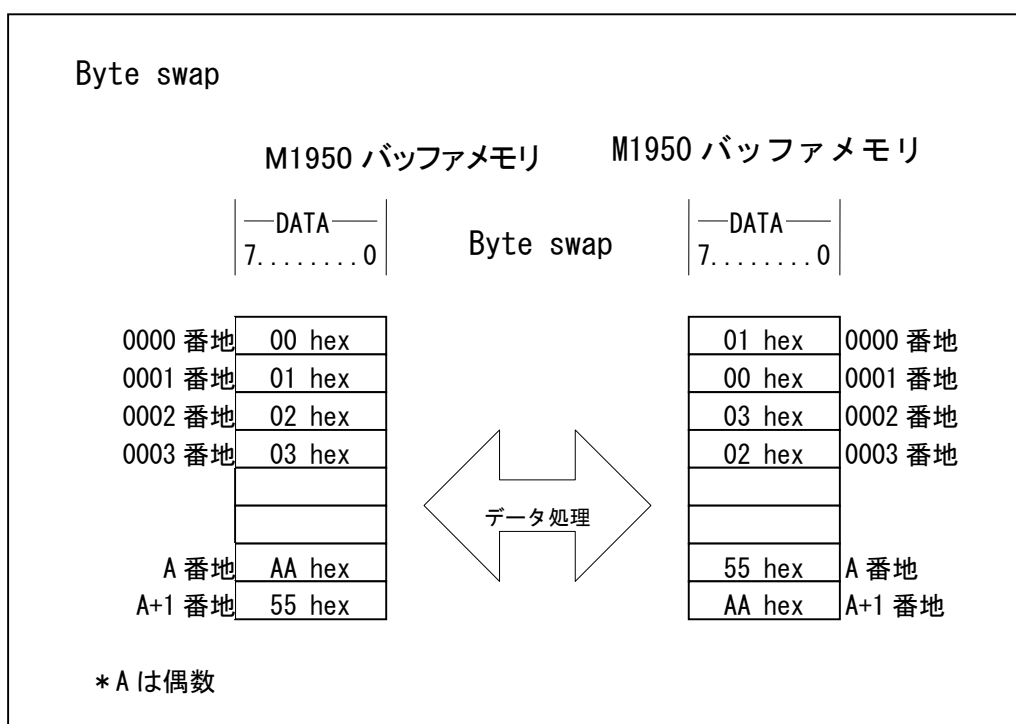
Byte swap

M1950 バッファメモリ

M1950 バッファメモリ

DATA
7........0

Byte swap

DATA
7........0

| | |
|---|---|
| 0000 番地 | 00 hex |
| 0001 番地 | 01 hex |
| 0002 番地 | 02 hex |
| 0003 番地 | 03 hex |
| | |
| | |
| A 番地 | AA hex |
| A+1 番地 | 55 hex |

データ処理

| | |
|---|---|
| 01 hex | 0000 番地 |
| 00 hex | 0001 番地 |
| 03 hex | 0002 番地 |
| 02 hex | 0003 番地 |
| | |
| | |
| 55 hex | A 番地 |
| AA hex | A+1 番地 |

＊A は偶数